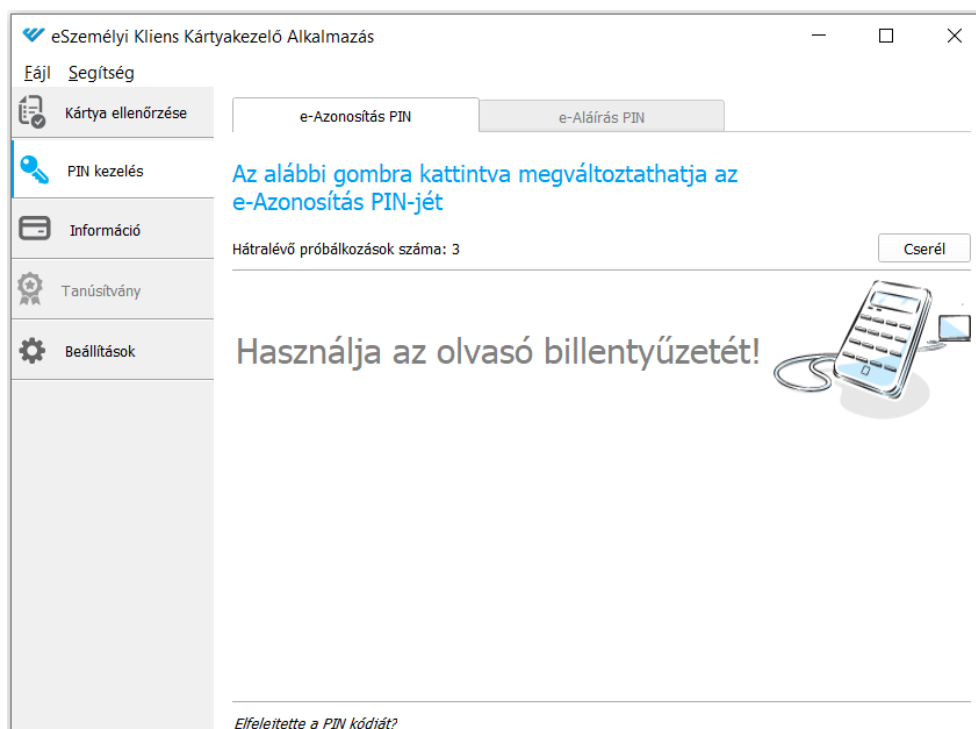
eSzemélyi Kliens Kártyakezelő Alkalmazás

Fájl Segítség

Kártya ellenőrzése

PIN kezelés

Információ

Tanúsítvány

Beállítások

e-Azonosítás PIN

e-Aláírás PIN

Az alábbi gombra kattintva megváltoztathatja az e-Azonosítás PIN-jét

Hátralévő próbálkozások száma: 3

Cserél

Használja az olvasó billentyűzetét!

Elfelejtette a PIN kódját?